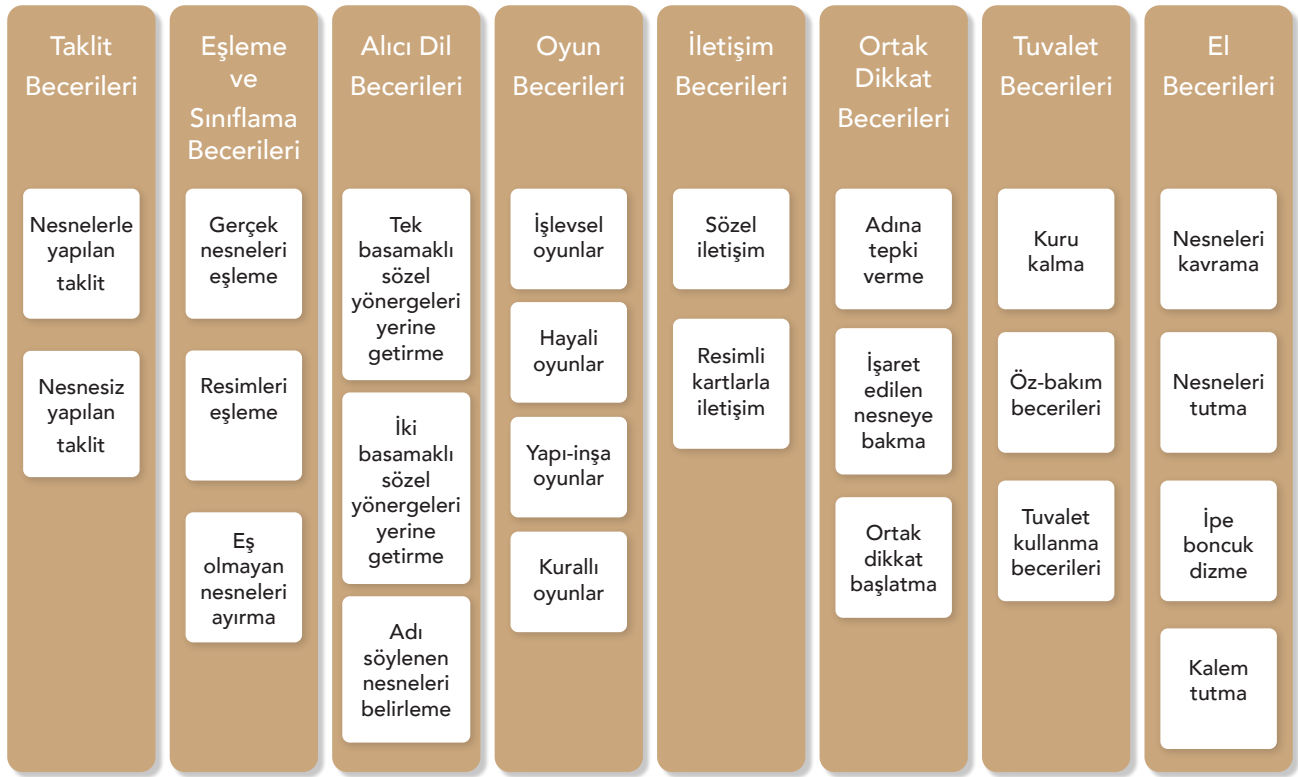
Taklit Becerileri

Nesnelerle yapılan taklit

Nesnesiz yapılan taklit

Eşleme ve Sınıflama Becerileri

Gerçek nesneleri eşleme

Resimleri eşleme

Eş olmayan nesneleri ayırma

Alıcı Dil Becerileri

Tek basamaklı sözel yönergeleri yerine getirme

İki basamaklı sözel yönergeleri yerine getirme

Adı söylenen nesneleri belirleme

Oyun Becerileri

İşlevsel oyunlar

Hayali oyunlar

Yapı-inşa oyunlar

Kurallı oyunlar

İletişim Becerileri

Sözel iletişim

Resimli kartlarla iletişim

Ortak Dikkat Becerileri

Adına tepki verme

İşaret edilen nesneye bakma

Ortak dikkat başlatma

Tuvalet Becerileri

Kuru kalma

Öz-bakım becerileri

Tuvalet kullanma becerileri

El Becerileri

Nesneleri kavrama

Nesneleri tutma

İpe boncuk dizme

Kalem tutma